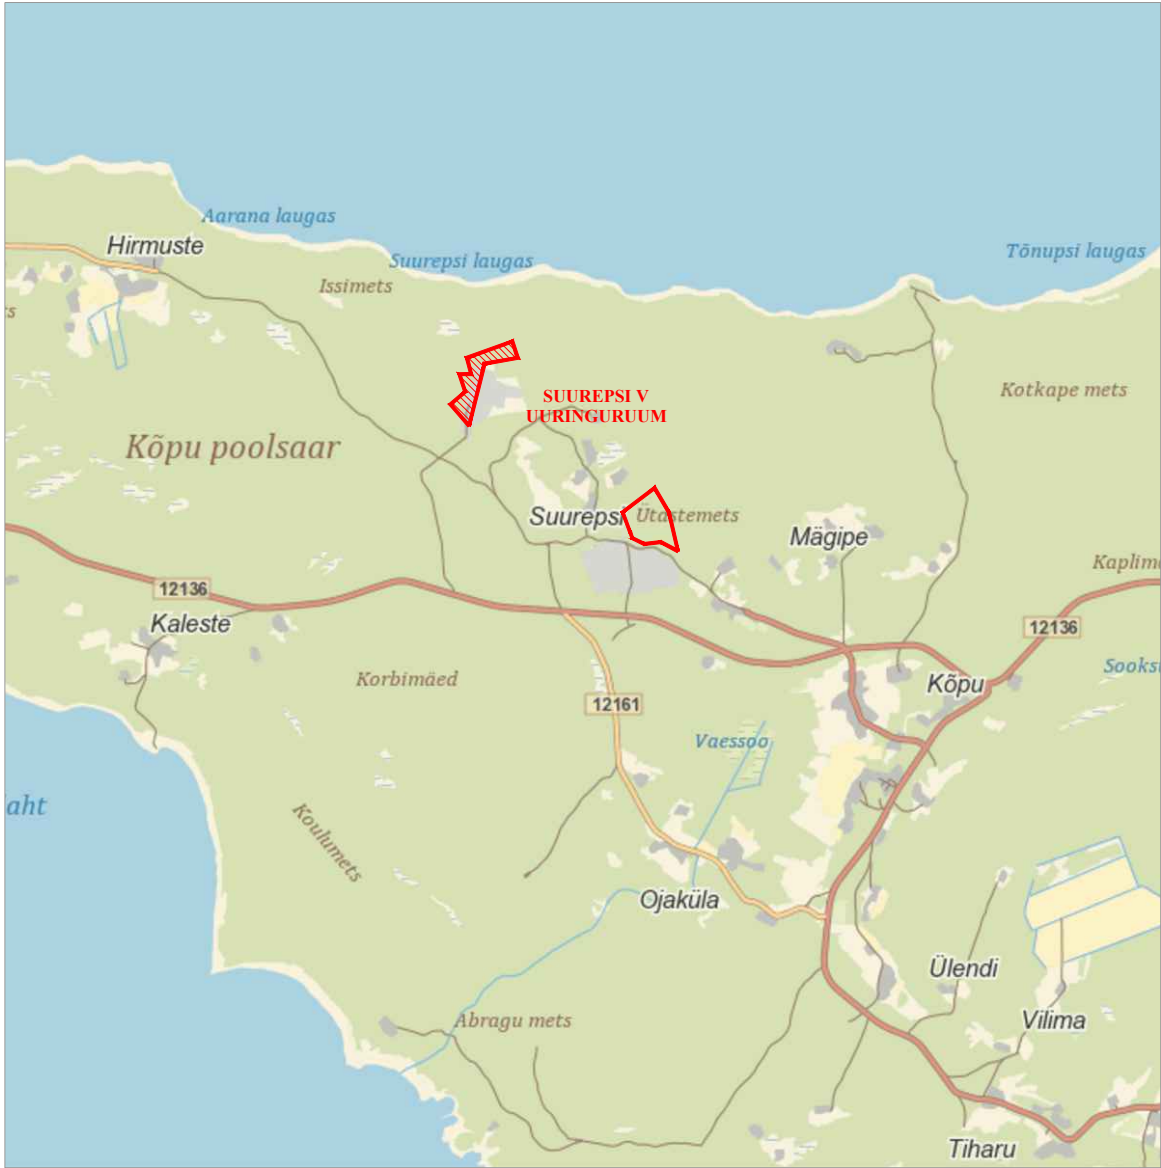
Aarana laugas
Hirmuste
Suurepsi laugas
Tõnupsi laugas
Issimets
s
SUUREPSI V
UURINGURUUM
Kotkape mets
Kõpu poolsaar
Suurepsi
Utastemets
Mägipe
Kaplim
12136
Kaleste
12136
Korbimäed
Kõpu
Sooks
12161
Vaessoo
laht
Kouhumets
Ojaküla
Ülendi
Abragu mets
Vilima
Tiharu